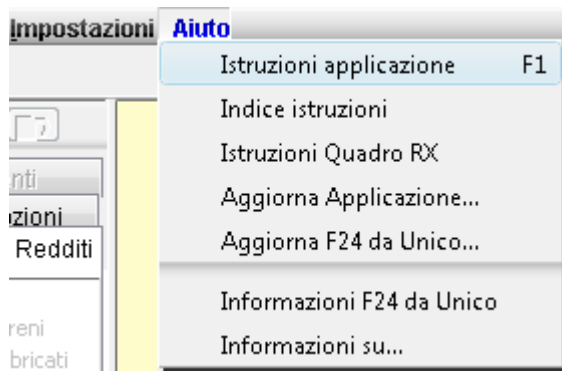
Impostazioni Aiuto

Istruzioni applicazione F1
Indice istruzioni
Istruzioni Quadro RX
Aggiorna Applicazione...
Aggiorna F24 da Unico...
Informazioni F24 da Unico
Informazioni su...

7
nti
zioni
Redditi
reni
bricati